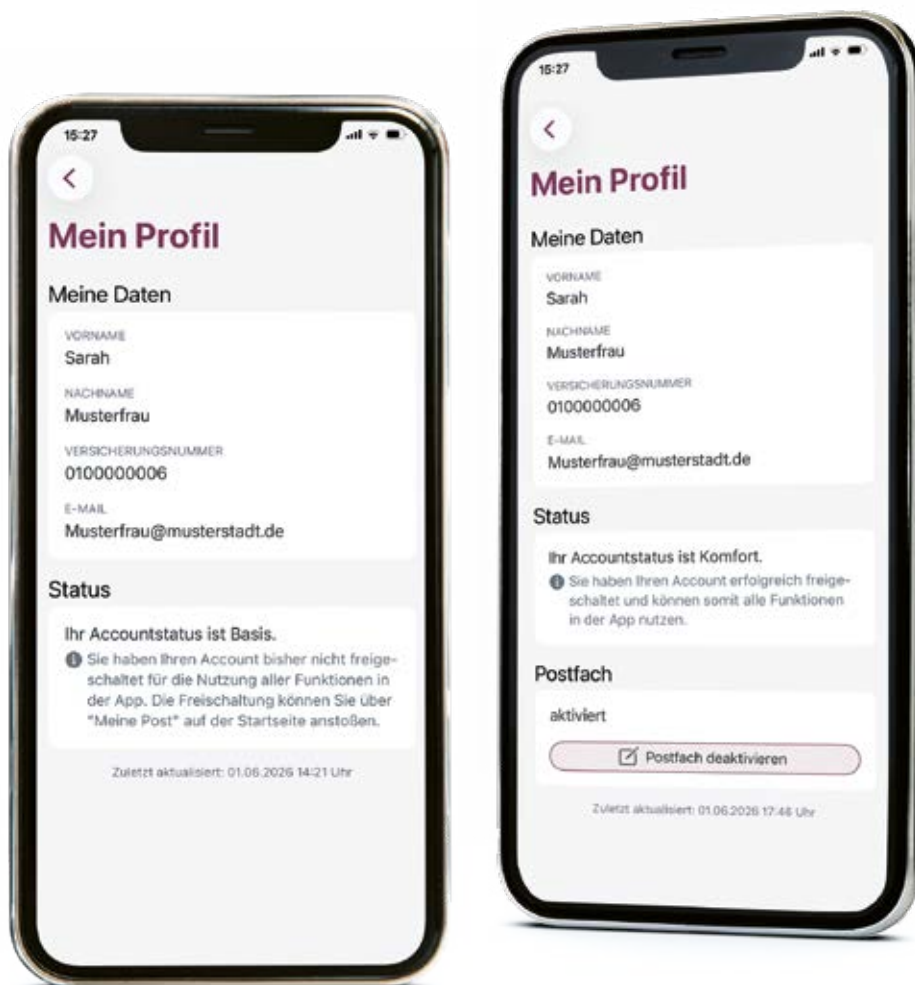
15:27

<

Mein Profil

Meine Daten

VORNAME
Sarah

NACHNAME
Musterfrau

VERSICHERUNGSNUMMER
0100000006

E-MAIL
Musterfrau@musterstadt.de

Status

Ihr Accountstatus ist Basis.
Sie haben Ihren Account bisher nicht freigeschaltet für die Nutzung aller Funktionen in der App. Die Freischaltung können Sie über "Meine Post" auf der Startseite anstoßen.

Zuletzt aktualisiert: 01.06.2026 14:21 Uhr

15:27

<

Mein Profil

Meine Daten

VORNAME
Sarah

NACHNAME
Musterfrau

VERSICHERUNGSNUMMER
0100000006

E-MAIL
Musterfrau@musterstadt.de

Status

Ihr Accountstatus ist Komfort.
Sie haben Ihren Account erfolgreich freigeschaltet und können somit alle Funktionen in der App nutzen.

Postfach

aktiviert

Postfach deaktivieren

Zuletzt aktualisiert: 01.06.2026 17:46 Uhr